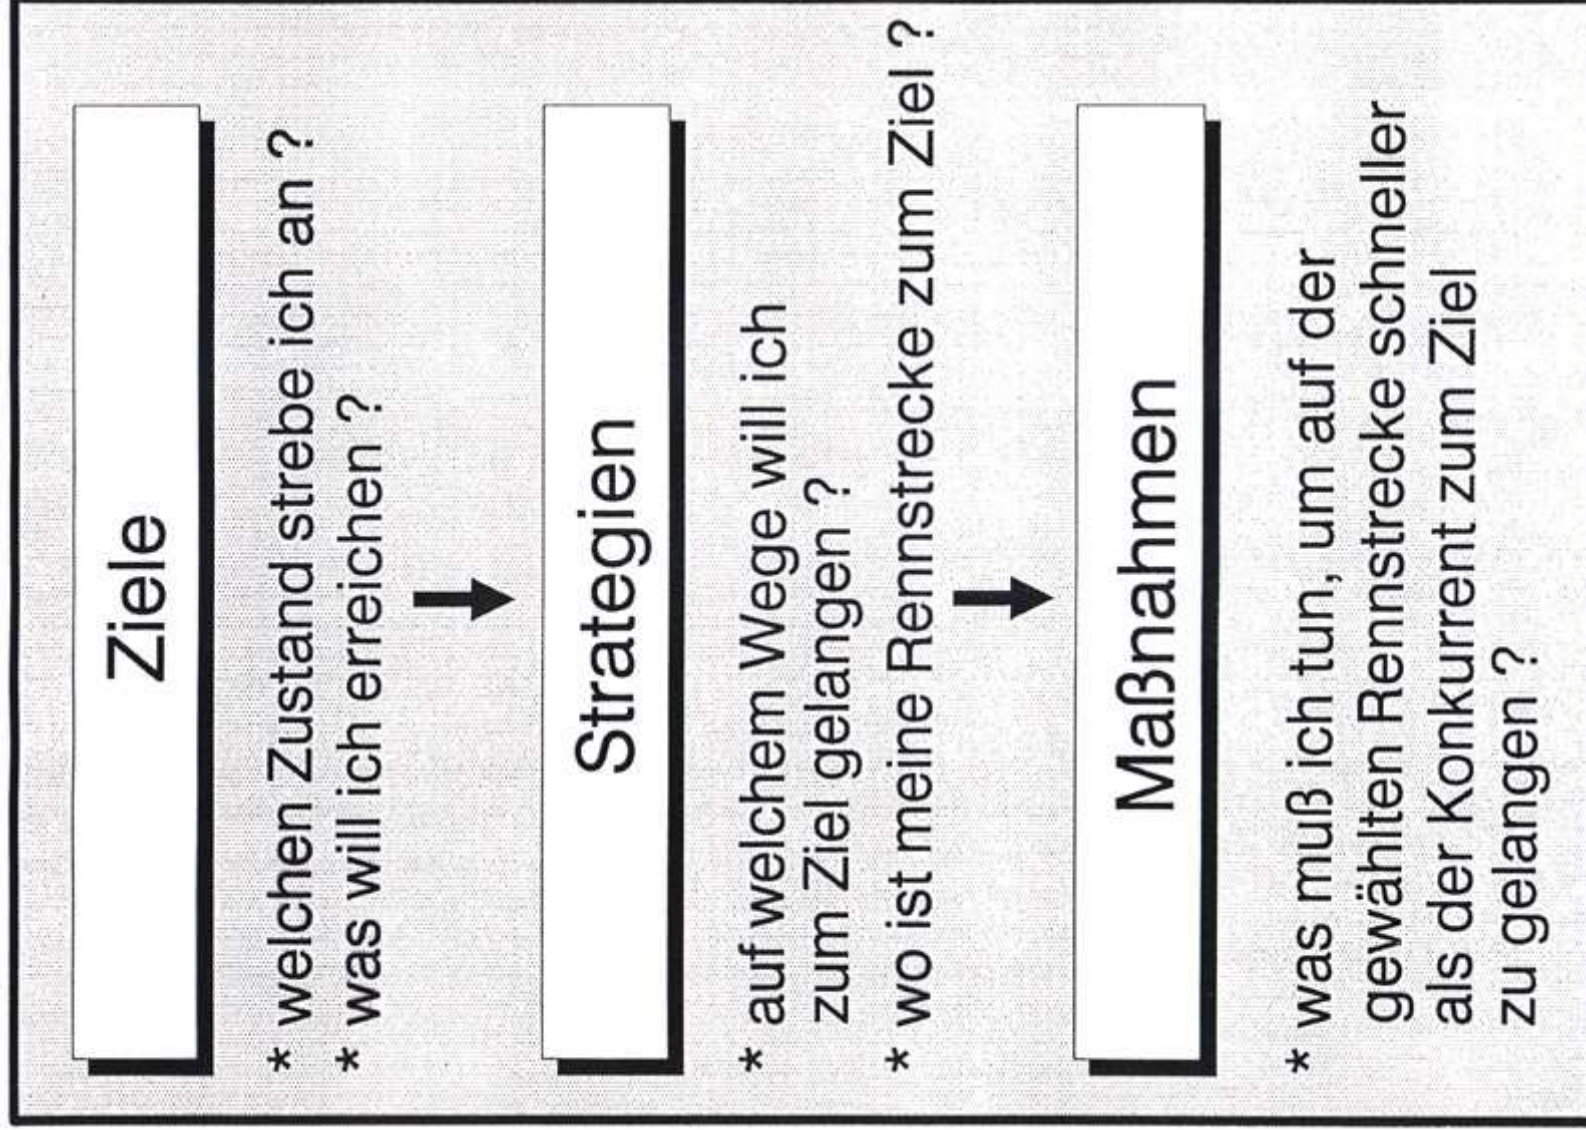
Ziele

* welchen Zustand strebe ich an ?
* was will ich erreichen ?

Strategien

* auf welchem Wege will ich zum Ziel gelangen ?
* wo ist meine Rennstrecke zum Ziel ?

Maßnahmen

* was muß ich tun, um auf der gewählten Rennstrecke schneller als der Konkurrent zum Ziel zu gelangen ?